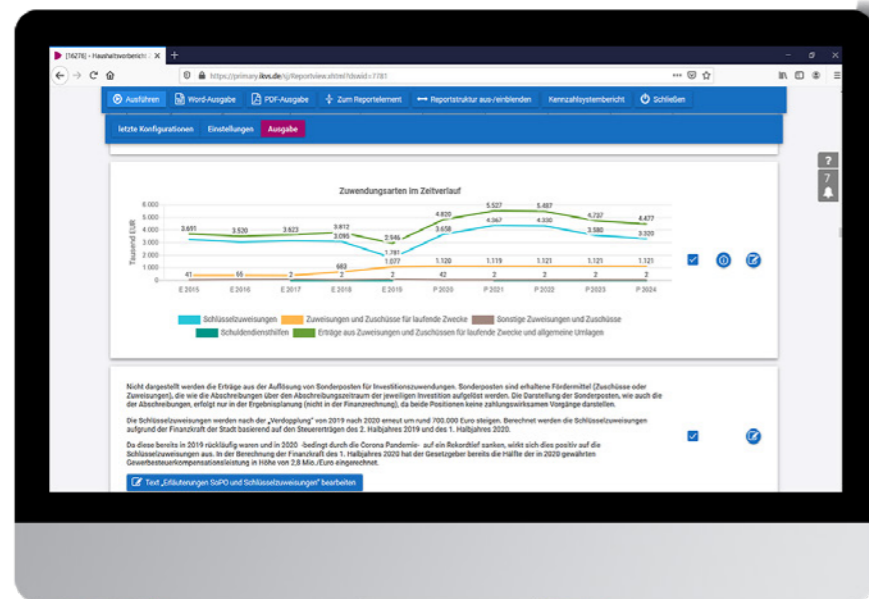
[16276] - Haushaltsvorbericht

https://primary.ikvs.de/sj/Reportview.xhtml?dswid=7781

Ausführen Word-Ausgabe PDF-Ausgabe Zum Reportelement Reportstruktur aus-/einblenden Kennzahlsystembericht Schließen

letzte Konfigurationen Einstellungen Ausgabe

Zuwendungsarten im Zeitverlauf

Tausend EUR

6.000
5.000
4.000
3.000
2.000
1.000
0

3.651 3.520 3.623 3.812 2.546 4.820 5.527 5.487 4.737 4.477
3.095 1.781 3.658 4.367 4.330 3.580 3.320
41 55 2 683 2 1.077 1.120 1.115 1.121 1.121 1.121
2 42 2 2 2 2

E 2015 E 2016 E 2017 E 2018 E 2019 P 2020 P 2021 P 2022 P 2023 P 2024

Schlüsselzuweisungen Zuweisungen und Zuschüsse für laufende Zwecke Sonstige Zuweisungen und Zuschüsse Schuldendiensthilfen Erträge aus Zuweisungen und Zuschüssen für laufende Zwecke und allgemeine Umlagen

Nicht dargestellt werden die Erträge aus der Auflösung von Sonderposten für Investitionszuwendungen. Sonderposten sind erhaltene Fördermittel (Zuschüsse oder Zuweisungen), die wie die Abschreibungen über den Abschreibungszeitraum der jeweiligen Investition aufgelöst werden. Die Darstellung der Sonderposten, wie auch die der Abschreibungen, erfolgt nur in der Ergebnisplanung (nicht in der Finanzrechnung), da beide Positionen keine zahlungswirksamen Vorgänge darstellen.

Die Schlüsselzuweisungen werden nach der „Verdopplung" von 2019 nach 2020 erneut um rund 700.000 Euro steigen. Berechnet werden die Schlüsselzuweisungen aufgrund der Finanzkraft der Stadt basierend auf den Steuererträgen des 2. Halbjahres 2019 und des 1. Halbjahres 2020.

Da diese bereits in 2019 rückläufig waren und in 2020 -bedingt durch die Corona Pandemie- auf ein Rekordtief sanken, wirkt sich dies positiv auf die Schlüsselzuweisungen aus. In der Berechnung der Finanzkraft des 1. Halbjahres 2020 hat der Gesetzgeber bereits die Hälfte der in 2020 gewährten Gewerbesteuerkompensationsleistung in Höhe von 2,8 Mio./Euro eingerechnet.

Text „Erläuterungen SoPO und Schlüsselzuweisungen" bearbeiten